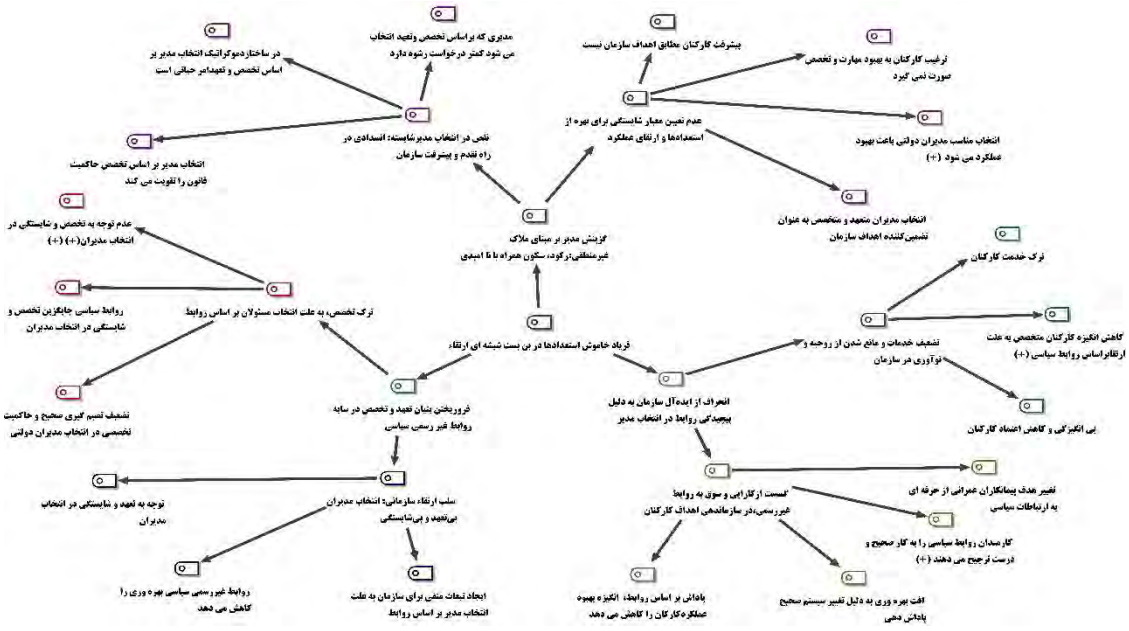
مدیری که براساس تخصص وتعهد انتخاب می شود کمتر درخواست رشوه دارد

در ساختاردموکراتیک انتخاب مدیر بر اساس تخصص و تعهدامر حیاتی است

نقص در انتخاب مدیرشایسته: انسدادی در راه تقدم و پیشرفت سازمان

انتخاب مدیر بر اساس تخصص حاکمیت قانون را تقویت می کند

پیشرفت کارکنان مطابق اهداف سازمان نیست

ترغیب کارکنان به بهبود مهارت و تخصص صورت نمی گیرد

عدم تعیین معیار شایستگی برای بهره از استعدادها و ارتقای عملکرد

انتخاب مناسب مدیران دولتی باعث بهبود عملکرد می شود (+)

انتخاب مدیران متعهد و متخصص به عنوان تضمین‌کننده اهداف سازمان

گزینش مدیر بر مبنای ملاک غیرمنطقی:رکود، سکون همراه با نا امیدی

عدم توجه به تخصص و شایستگی در انتخاب مدیران(+) (+)

ترک تخصص، به علت انتخاب مسئولان بر اساس روابط

روابط سیاسی جایگزین تخصص و شایستگی در انتخاب مدیران

فریاد خاموش استعدادها در بن بست شیشه ای ارتقاء

ترک خدمت کارکنان

تضعیف خدمات و مانع شدن از روحیه و نوآوری در سازمان

کاهش انگیزه کارکنان متخصص به علت ارتقاءاساس روابط سیاسی (+)

تضعیف تصمیم گیری صحیح و حاکمیت تخصصی در انتخاب مدیران دولتی

فروریختن بنیان تعهد و تخصص در سایه روابط غیر رسمی سیاسی

انحراف از ایده‌آل سازمان به دلیل پیچیدگی روابط در انتخاب مدیر

بی انگیزگی و کاهش اعتماد کارکنان

توجه به تعهد و شایستگی در انتخاب مدیران

سلب ارتقاء سازمانی: انتخاب مدیران بی‌تعهد و بی‌شایستگی

گسست ازکارایی و سوق به روابط غیررسمی،در سازماندهی اهداف کارکنان

تغییر هدف پیمانکاران عمرانی از حرفه ای به ارتباطات سیاسی

کارمندان روابط سیاسی را به کار صحیح و درست ترجیح می دهند (+)

روابط غیر رسمی سیاسی بهره وری را کاهش می دهد

ایجاد تبعات منفی برای سازمان به علت انتخاب مدیر بر اساس روابط

پاداش بر اساس روابط، انگیزه بهبود عملکردکارکنان را کاهش می دهد

افت بهره وری به دلیل تغییر سیستم صحیح پاداش دهی